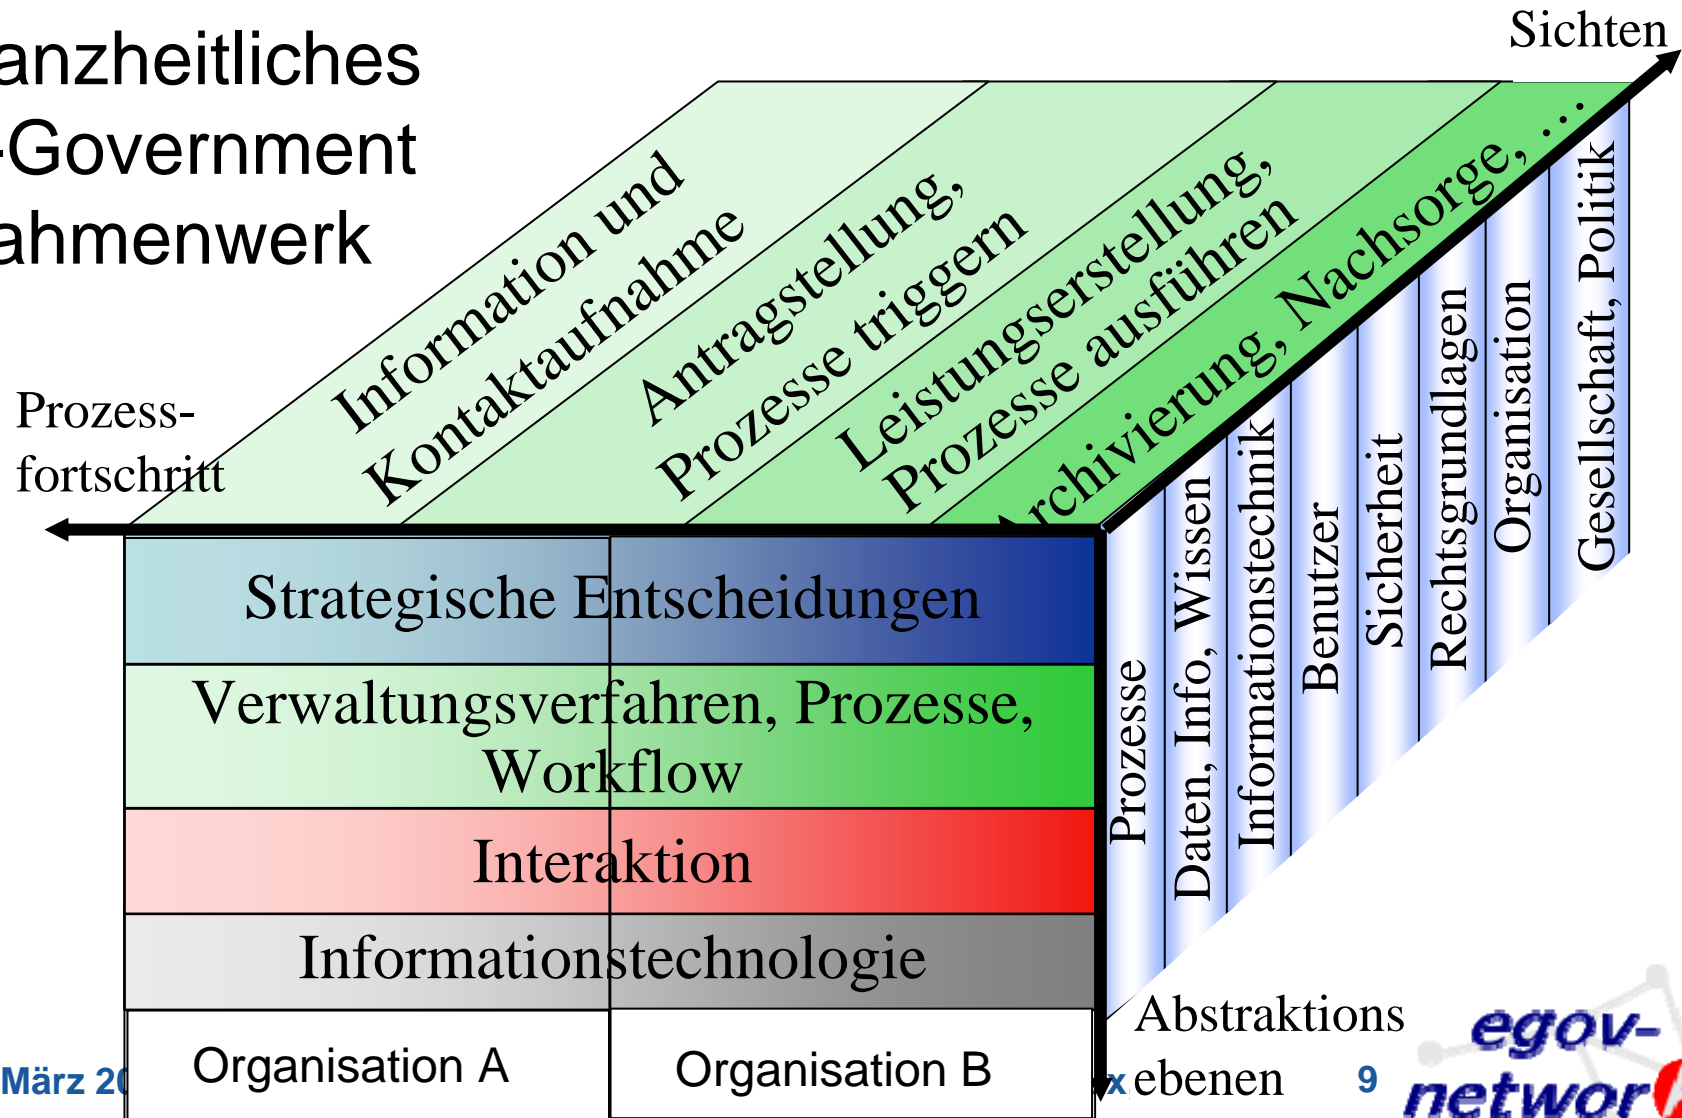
anzheitliches
-Government
ahmenwerk

Sichten

Information und Kontaktaufnahme

Antragstellung, Prozesse triggern

Leistungserstellung, Prozesse ausführen

rchivierung, Nachsorge, ...

Prozessfortschritt

Strategische Entscheidungen

Verwaltungsverfahren, Prozesse, Workflow

Interaktion

Informationstechnologie

Organisation A

Organisation B

Prozesse

Daten, Info, Wissen

Informationstechnik

Benutzer

Sicherheit

Rechtsgrundlagen

Organisation

Gesellschaft, Politik

Abstraktionsebenen

März 2

x

9

egov-networ